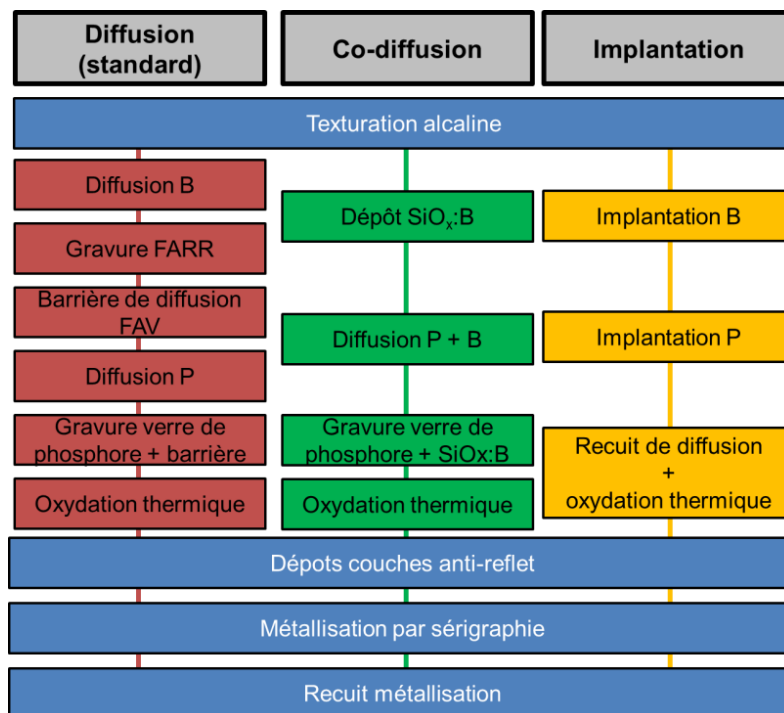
Diffusion (standard)

Co-diffusion

Implantation

Texturation alcaline

Diffusion B

Gravure FARR

Barrière de diffusion FAV

Diffusion P

Gravure verre de phosphore + barrière

Oxydation thermique

Dépôt $SiO_x$:B

Diffusion P + B

Gravure verre de phosphore + SiOx:B

Oxydation thermique

Implantation B

Implantation P

Recuit de diffusion + oxydation thermique

Dépots couches anti-reflet

Métallisation par sérigraphie

Recuit métallisation